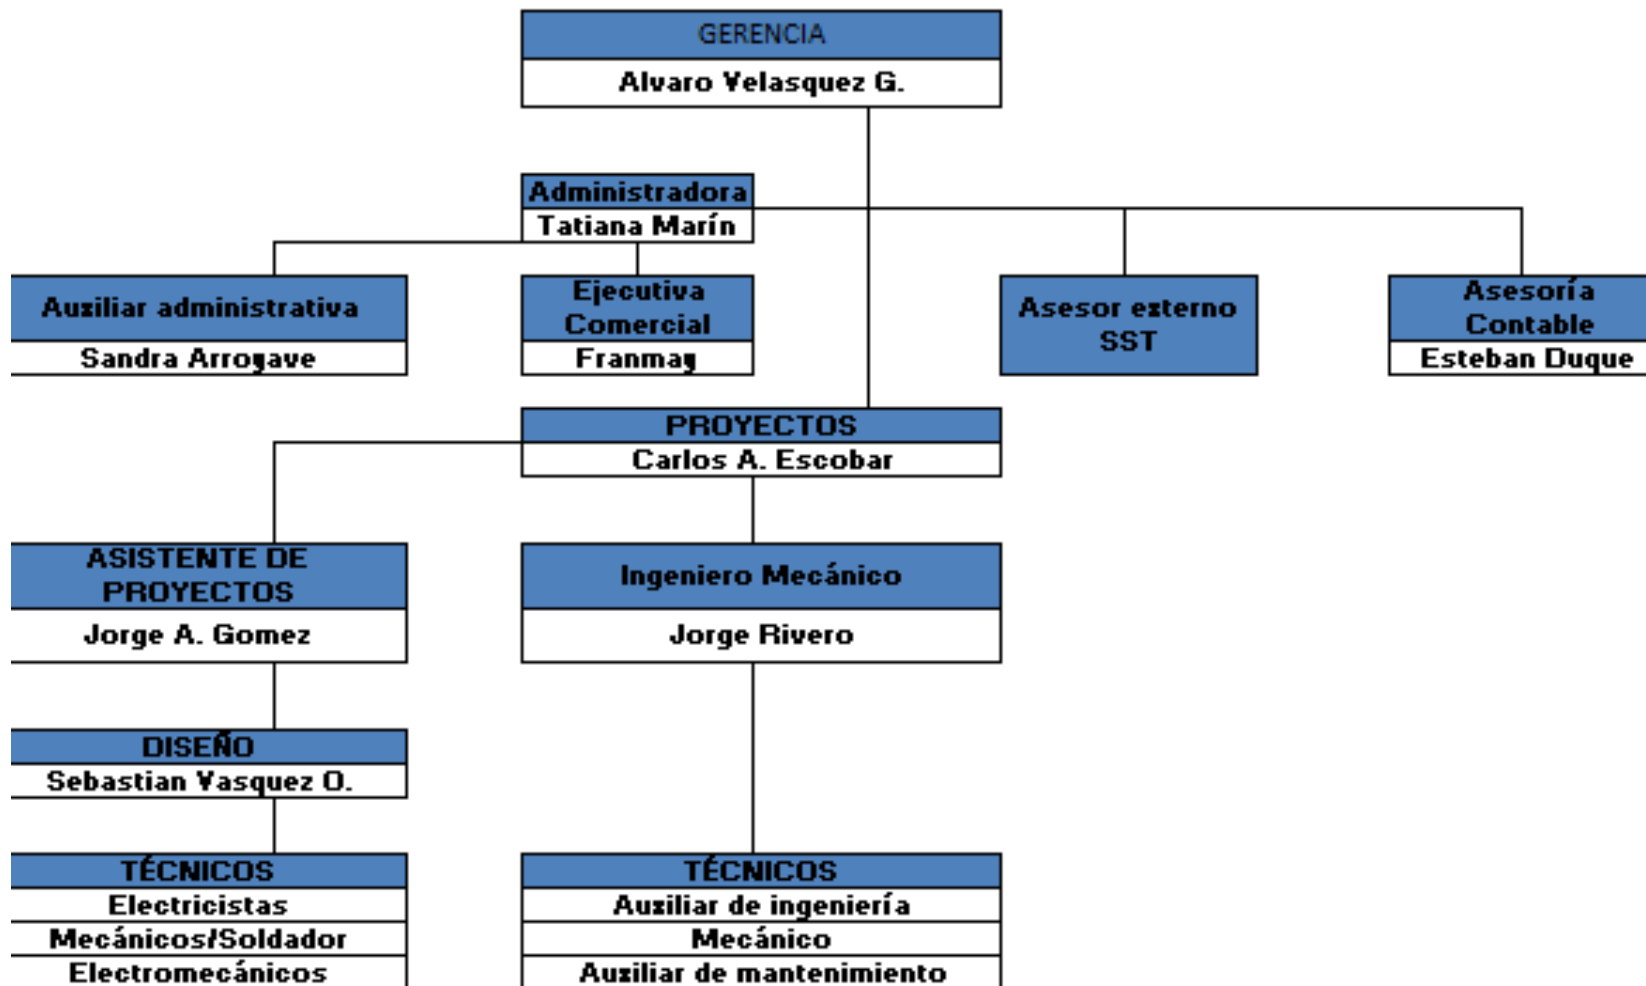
GERENCIA
Alvaro Velasquez G.

Administradora
Tatiana Marín

Auxiliar administrativa
Sandra Arroyave

Ejecutiva Comercial
Franmay

Asesor externo SST

Asesoría Contable
Esteban Duque

PROYECTOS
Carlos A. Escobar

ASISTENTE DE PROYECTOS
Jorge A. Gomez

Ingeniero Mecánico
Jorge Rivero

DISEÑO
Sebastian Vasquez O.

TÉCNICOS
Electricistas
Mecánicos/Soldador
Electromecánicos

TÉCNICOS
Auxiliar de ingeniería
Mecánico
Auxiliar de mantenimiento